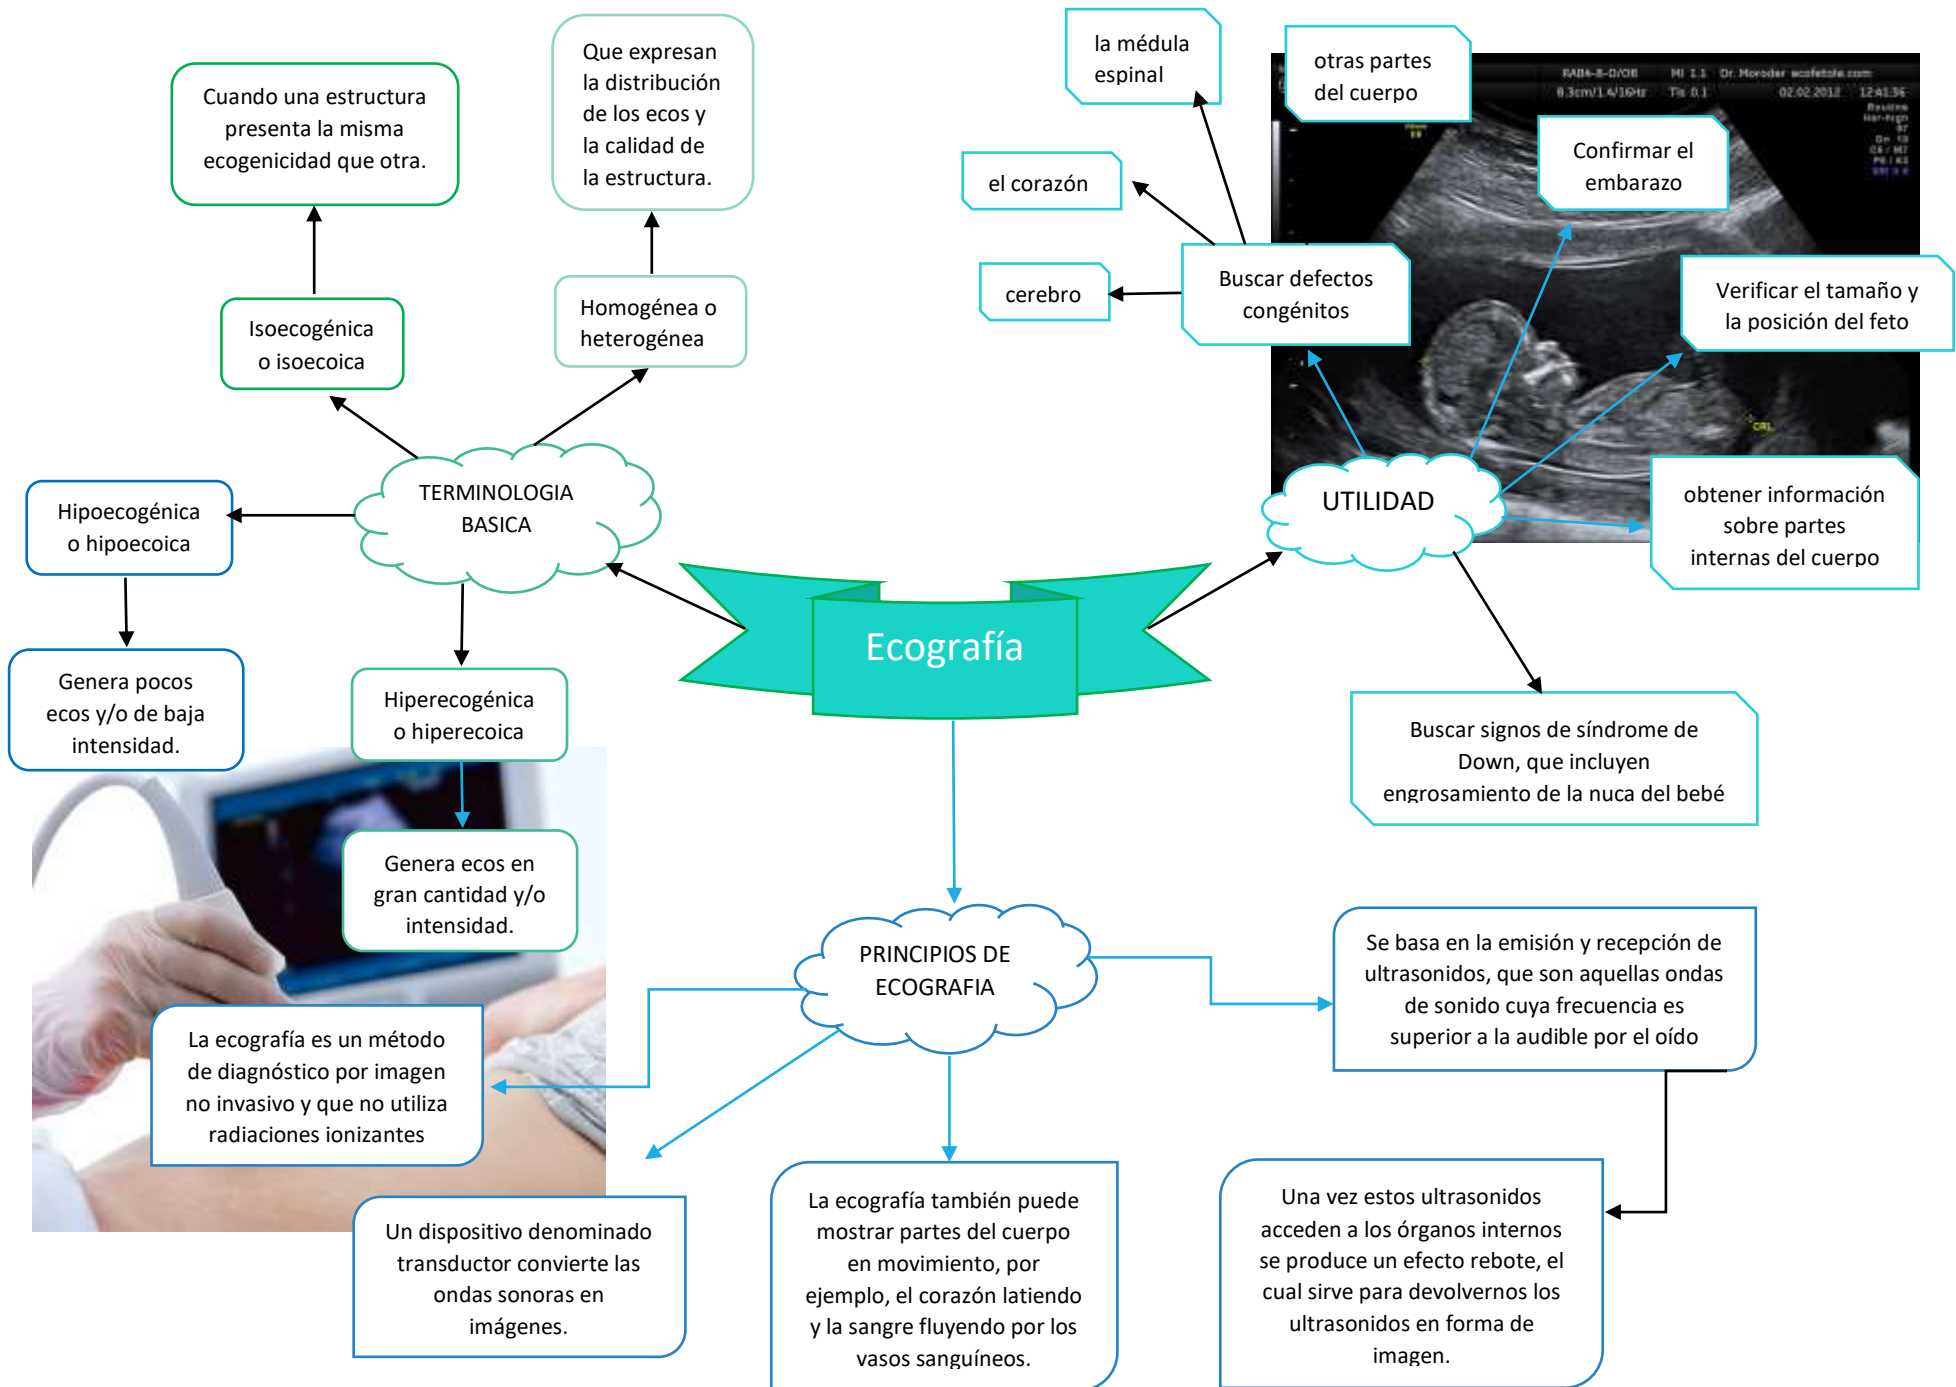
Cuando una estructura presenta la misma ecogenicidad que otra.

Que expresan la distribución de los ecos y la calidad de la estructura.

Isoecogénica o isoecoica

Homogénea o heterogénea

TERMINOLOGIA BASICA

Hipoecogénica o hipoecoica

Genera pocos ecos y/o de baja intensidad.

Hiperecogénica o hiperecoica

Genera ecos en gran cantidad y/o intensidad.

Ecografía

la médula espinal

otras partes del cuerpo

el corazón

cerebro

Buscar defectos congénitos

Confirmar el embarazo

Verificar el tamaño y la posición del feto

UTILIDAD

obtener información sobre partes internas del cuerpo

Buscar signos de síndrome de Down, que incluyen engrosamiento de la nuca del bebé

PRINCIPIOS DE ECOGRAFIA

Se basa en la emisión y recepción de ultrasonidos, que son aquellas ondas de sonido cuya frecuencia es superior a la audible por el oído

La ecografía es un método de diagnóstico por imagen no invasivo y que no utiliza radiaciones ionizantes

Un dispositivo denominado transductor convierte las ondas sonoras en imágenes.

La ecografía también puede mostrar partes del cuerpo en movimiento, por ejemplo, el corazón latiendo y la sangre fluyendo por los vasos sanguíneos.

Una vez estos ultrasonidos acceden a los órganos internos se produce un efecto rebote, el cual sirve para devolvernos los ultrasonidos en forma de imagen.